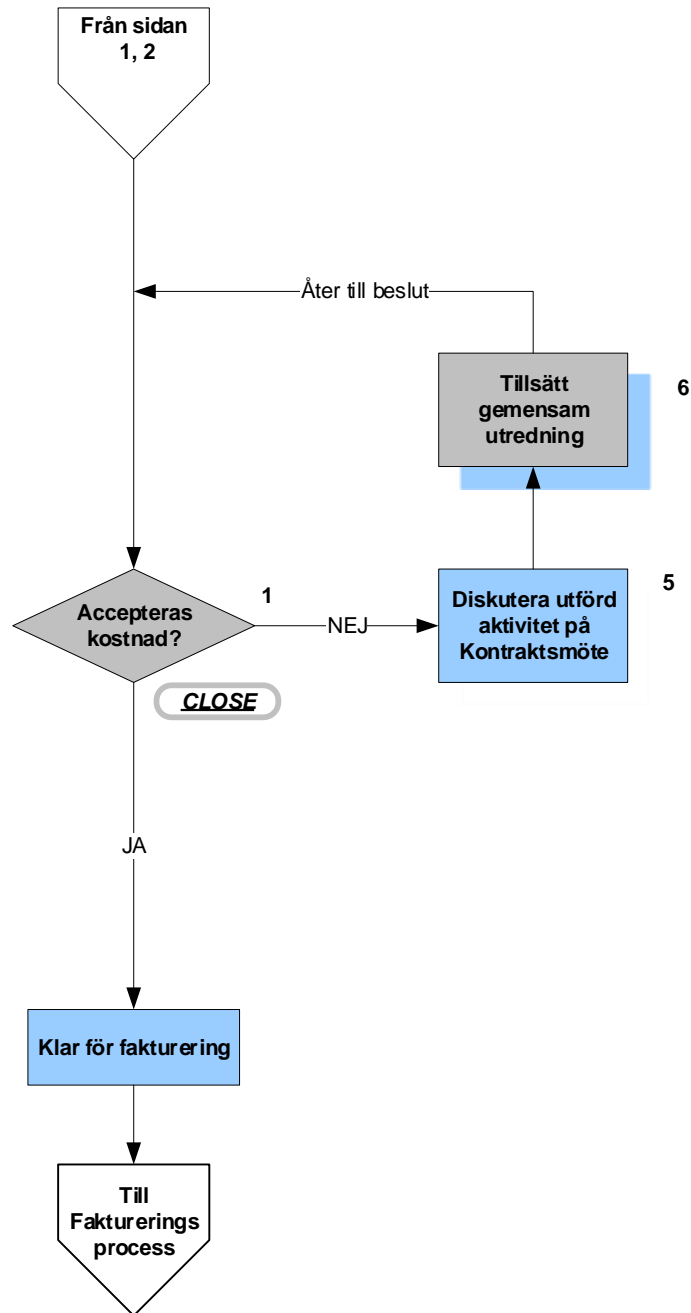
Från sidan 1, 2

Åter till beslut

Tillsätt gemensam utredning

6

Accepteras kostnad?

1

NEJ

Diskutera utförd aktivitet på Kontraktsmöte

5

CLOSE

JA

Klar för fakturering

Till Fakturerings process